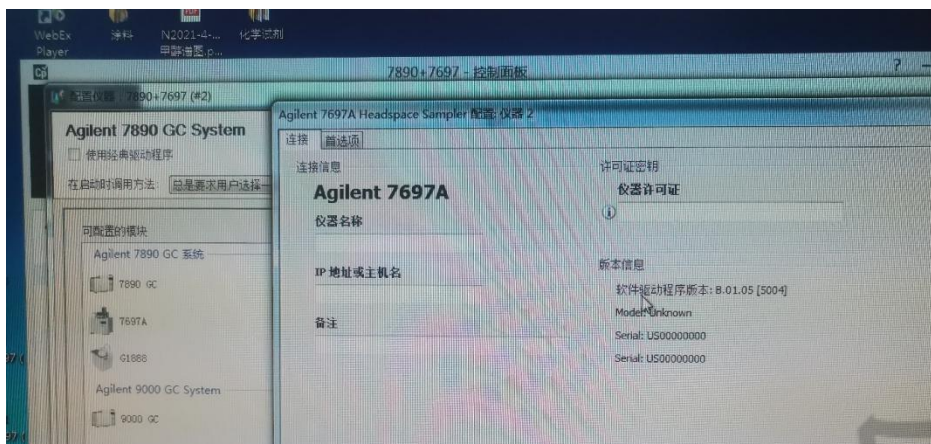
WebEx Player
涂料
N2021-4-... 申聯谱图.p...
化学试剂

7890+7697 - 控制面板

配置仪器 7890+7697 (#2)

Agilent 7890 GC System
使用经典驱动程序
在启动时调用方法: 总是要求用户选择

可配置的模块
Agilent 7890 GC 系统
7890 GC
7697A
G1888
Agilent 9000 GC System
9000 GC

Agilent 7697A Headspace Sampler 配置: 仪器 2
连接 首选项
连接信息
Agilent 7697A
仪器名称
IP 地址或主机名
备注

许可证密钥
仪器许可证

版本信息
软件驱动程序版本: 8.01.05 [5004]
Model: Unknown
Serial: US00000000
Serial: US00000000